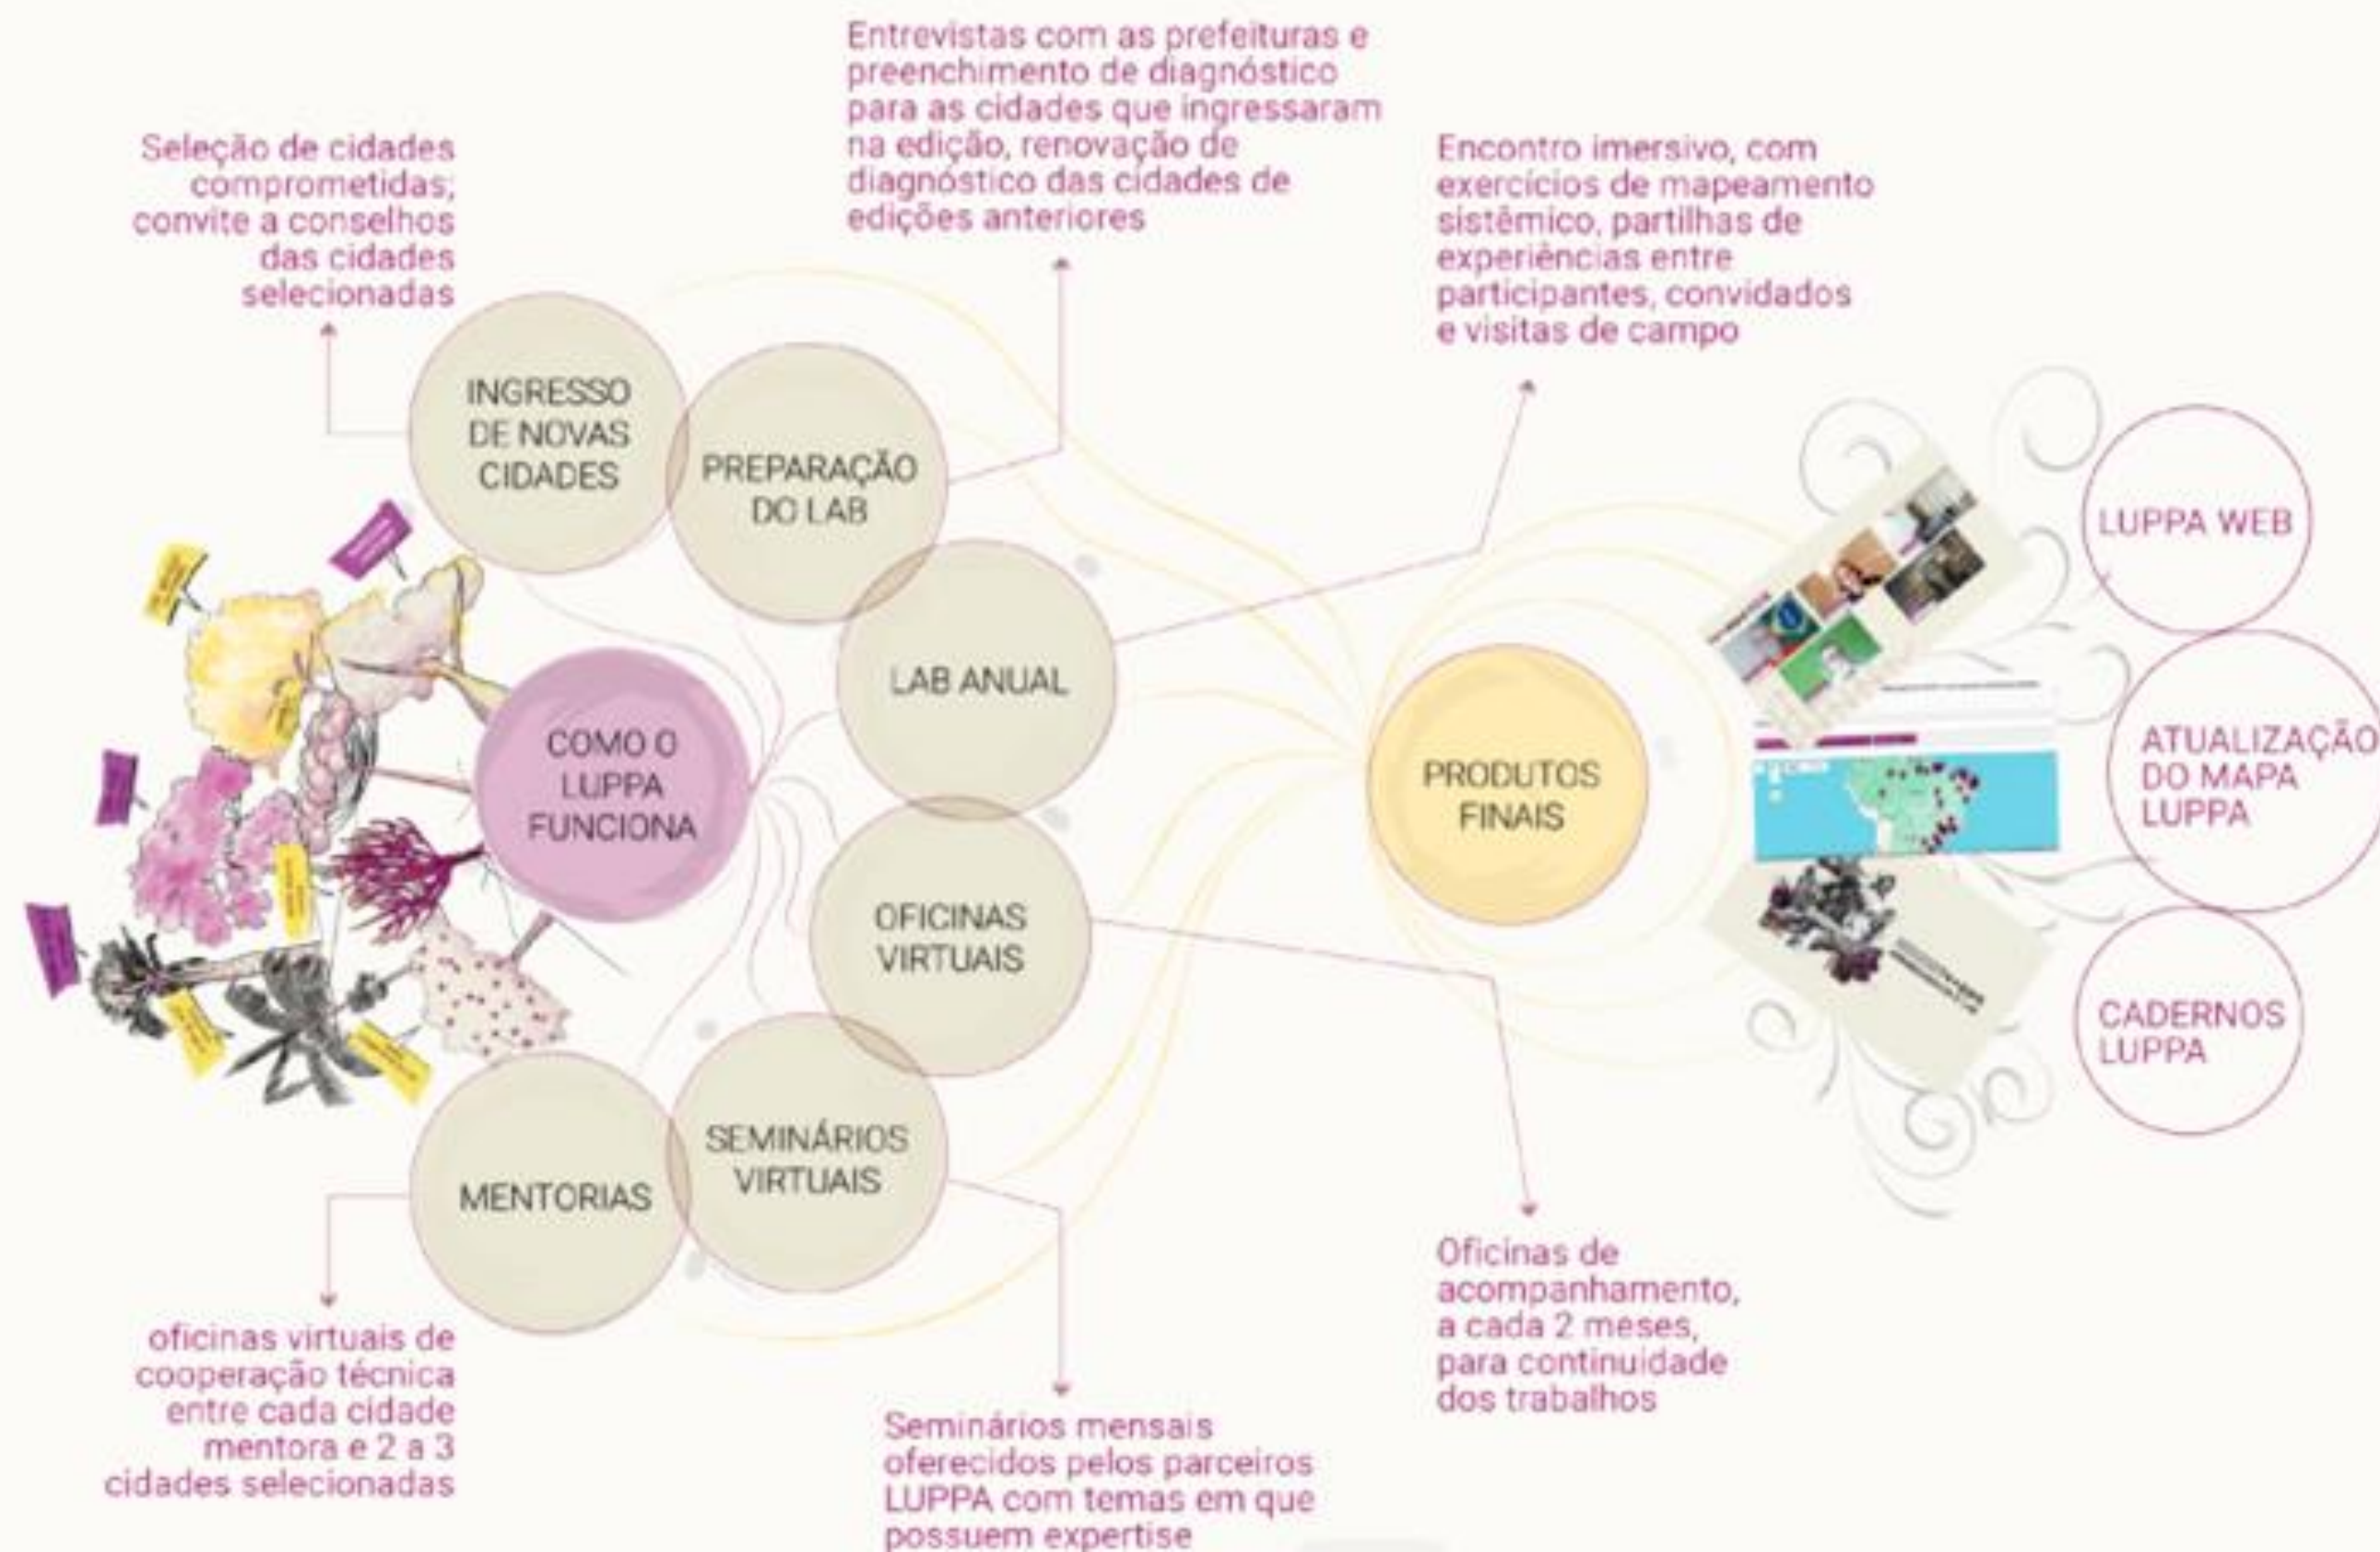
Entrevistas com as prefeituras e preenchimento de diagnóstico para as cidades que ingressaram na edição, renovação de diagnóstico das cidades de edições anteriores

Seleção de cidades comprometidas; convite a conselhos das cidades selecionadas

Encontro imersivo, com exercícios de mapeamento sistêmico, partilhas de experiências entre participantes, convidados e visitas de campo

INGRESSO DE NOVAS CIDADES

PREPARAÇÃO DO LAB

LAB ANUAL

COMO O LUPPA FUNCIONA

OFICINAS VIRTUAIS

MENTORIAS

SEMINÁRIOS VIRTUAIS

PRODUTOS FINAIS

LUPPA WEB

ATUALIZAÇÃO DO MAPA LUPPA

CADERNOS LUPPA

oficinas virtuais de cooperação técnica entre cada cidade mentora e 2 a 3 cidades selecionadas

Seminários mensais oferecidos pelos parceiros LUPPA com temas em que possuem expertise

Oficinas de acompanhamento, a cada 2 meses, para continuidade dos trabalhos